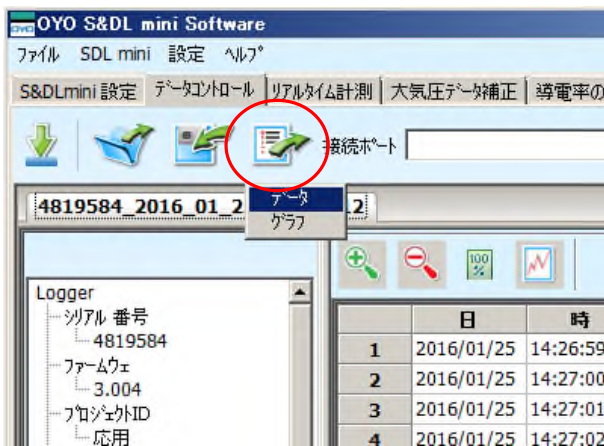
OYO S&DL mini Software
ファイル SDL mini 設定 ヘルプ
S&DLmini 設定 データコントロール リアルタイム計測 大気圧データ補正 導電率の

接続ポート

4819584_2016_01_2 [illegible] 2

データ
グラフ

Logger
シリアル 番号
4819584
ファームウェ
3.004
プロジェクトID
応用

|  | 日 | 時 |
|---|---|---|
| 1 | 2016/01/25 | 14:26:59 |
| 2 | 2016/01/25 | 14:27:00 |
| 3 | 2016/01/25 | 14:27:01 |
| 4 | 2016/01/25 | 14:27:02 |